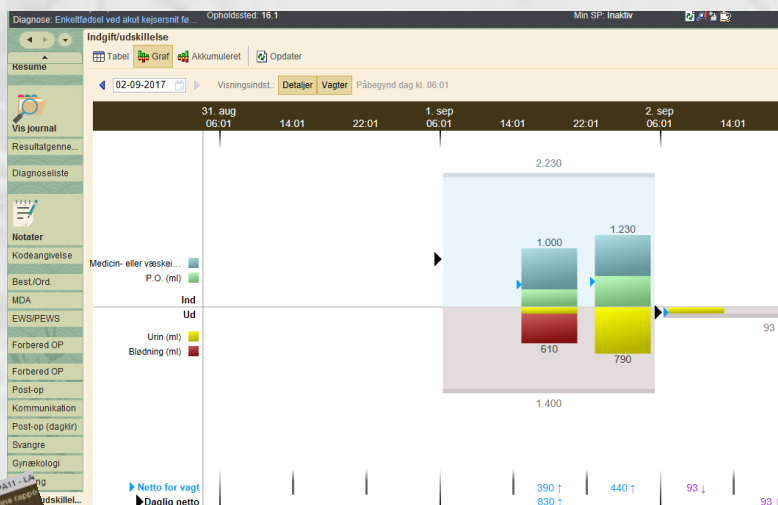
Diagnose: Enkeltfødsel ved akut kejsersnit fø... Opholdssted: 16.1 Min SP: Inaktiv

Resume

Vis journal

Resultatgenne...

Diagnoseliste

Notater

Kodeangivelse

Best./Ord.

MDA

EWS/PEWS

Forbered OP

Forbered OP

Post-op

Kommunikation

Post-op (dagkir)

Svangre

Gynækologi

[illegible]ing

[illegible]dskillel...

Indgift/udskillelse

Tabel Graf Akkumuleret Opdater

02-09-2017 Visningsindst.: Detaljer Vagter Påbegynd dag kl. 06:01

31. aug 06:01 14:01 22:01 1. sep 06:01 14:01 22:01 2. sep 06:01 14:01

2.230

1.000

1.230

Medicin- eller væskei...

P.O. (ml)

Ind

Ud

Urin (ml)

Blødning (ml)

610

790

93

1.400

Netto for vagt 390 ↑ 440 ↑ 93 ↓

Daglig netto 830 ↑ 93